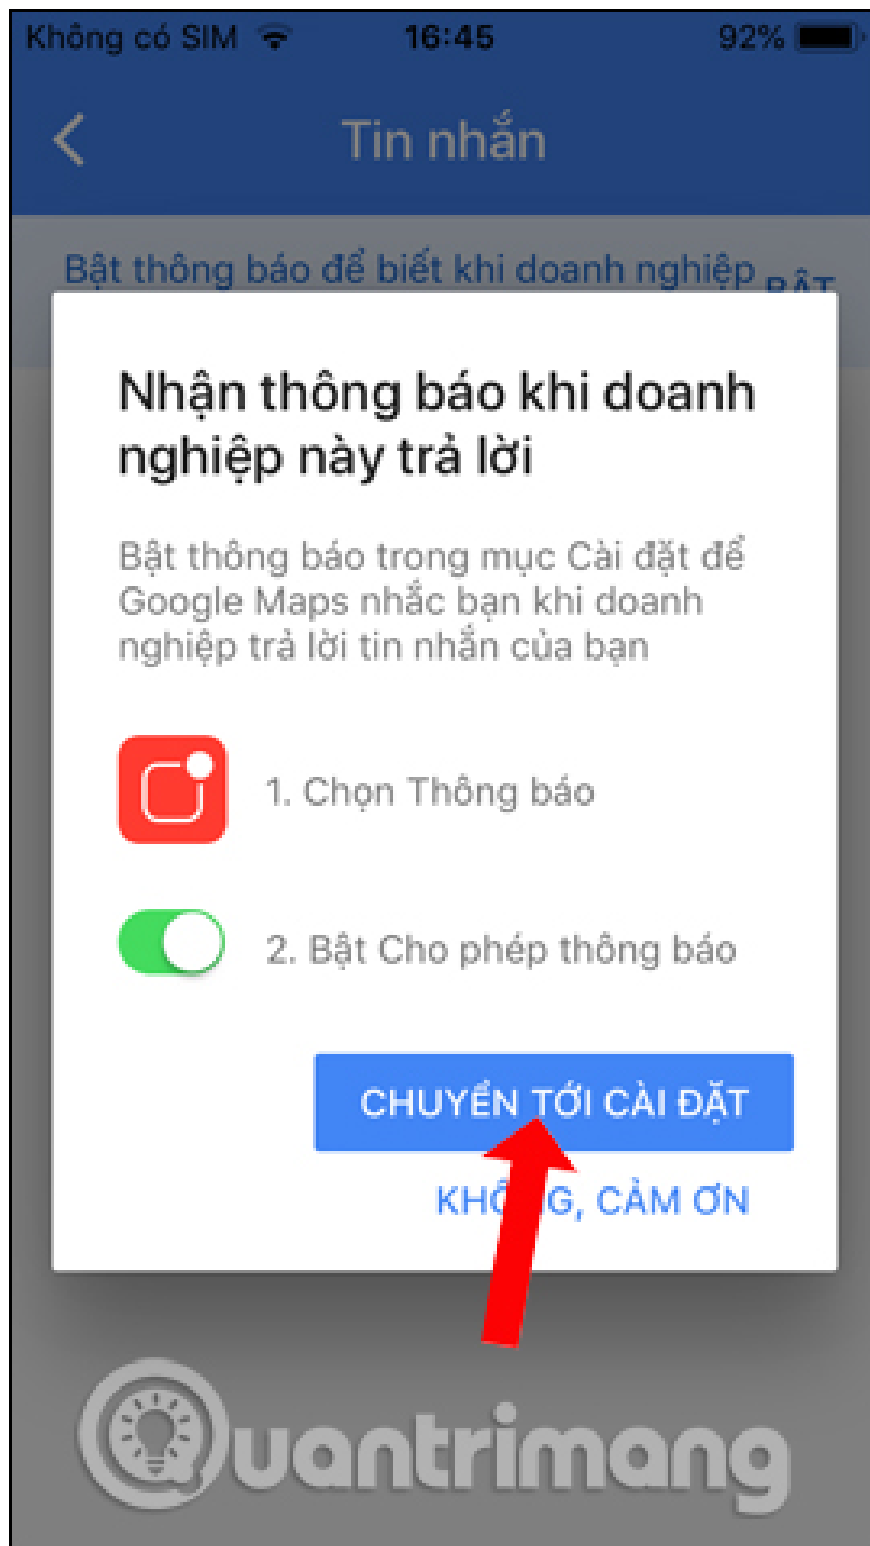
Không có SIM 16:45 92%

Tin nhắn

Bật thông báo để biết khi doanh nghiệp BẬT

Nhận thông báo khi doanh nghiệp này trả lời

Bật thông báo trong mục Cài đặt để Google Maps nhắc bạn khi doanh nghiệp trả lời tin nhắn của bạn

1. Chọn Thông báo

2. Bật Cho phép thông báo

CHUYỂN TỚI CÀI ĐẶT

KH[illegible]G, CẢM ƠN

Quantrimang